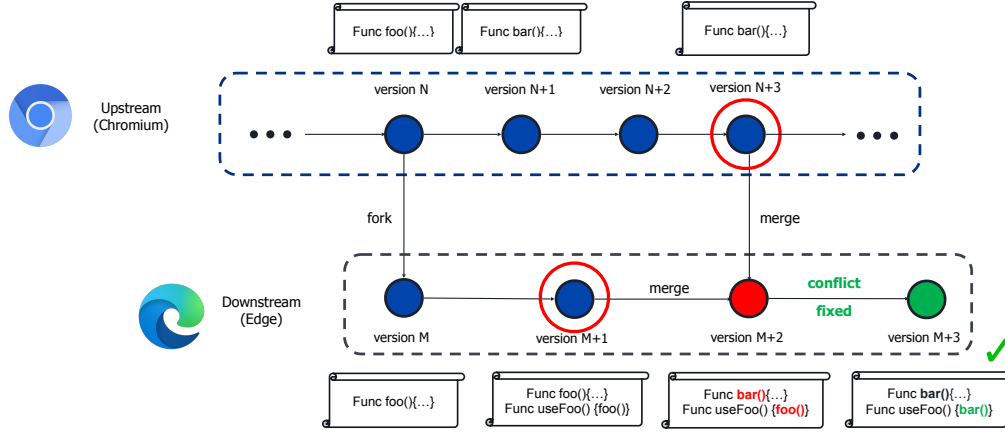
Func foo(){…}

Func bar(){…}

Func bar(){…}

Upstream (Chromium)

version N

version N+1

version N+2

version N+3

fork

merge

Downstream (Edge)

version M

version M+1

merge

version M+2

conflict

fixed

version M+3

Func foo(){…}

Func foo(){…}
Func useFoo() {foo()}

Func bar(){…}
Func useFoo() {foo()}

Func bar(){…}
Func useFoo() {bar()}